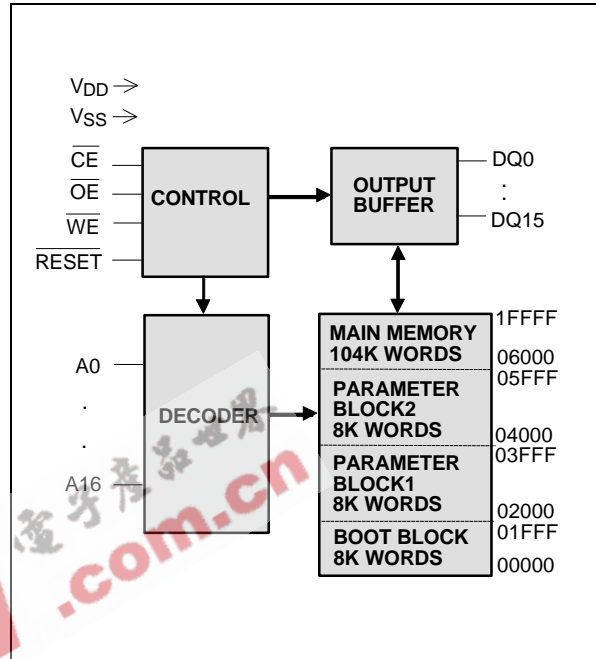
$V_{DD}$ →
$V_{SS}$ →

$\overline{CE}$
$\overline{OE}$
$\overline{WE}$
$\overline{RESET}$

CONTROL

OUTPUT BUFFER

DQ0
:
DQ15

A0
.
.
A16

DECODER

1FFFF
MAIN MEMORY
104K WORDS
06000
05FFF
PARAMETER
BLOCK2
8K WORDS
04000
03FFF
PARAMETER
BLOCK1
8K WORDS
02000
01FFF
BOOT BLOCK
8K WORDS
00000

.com.cn